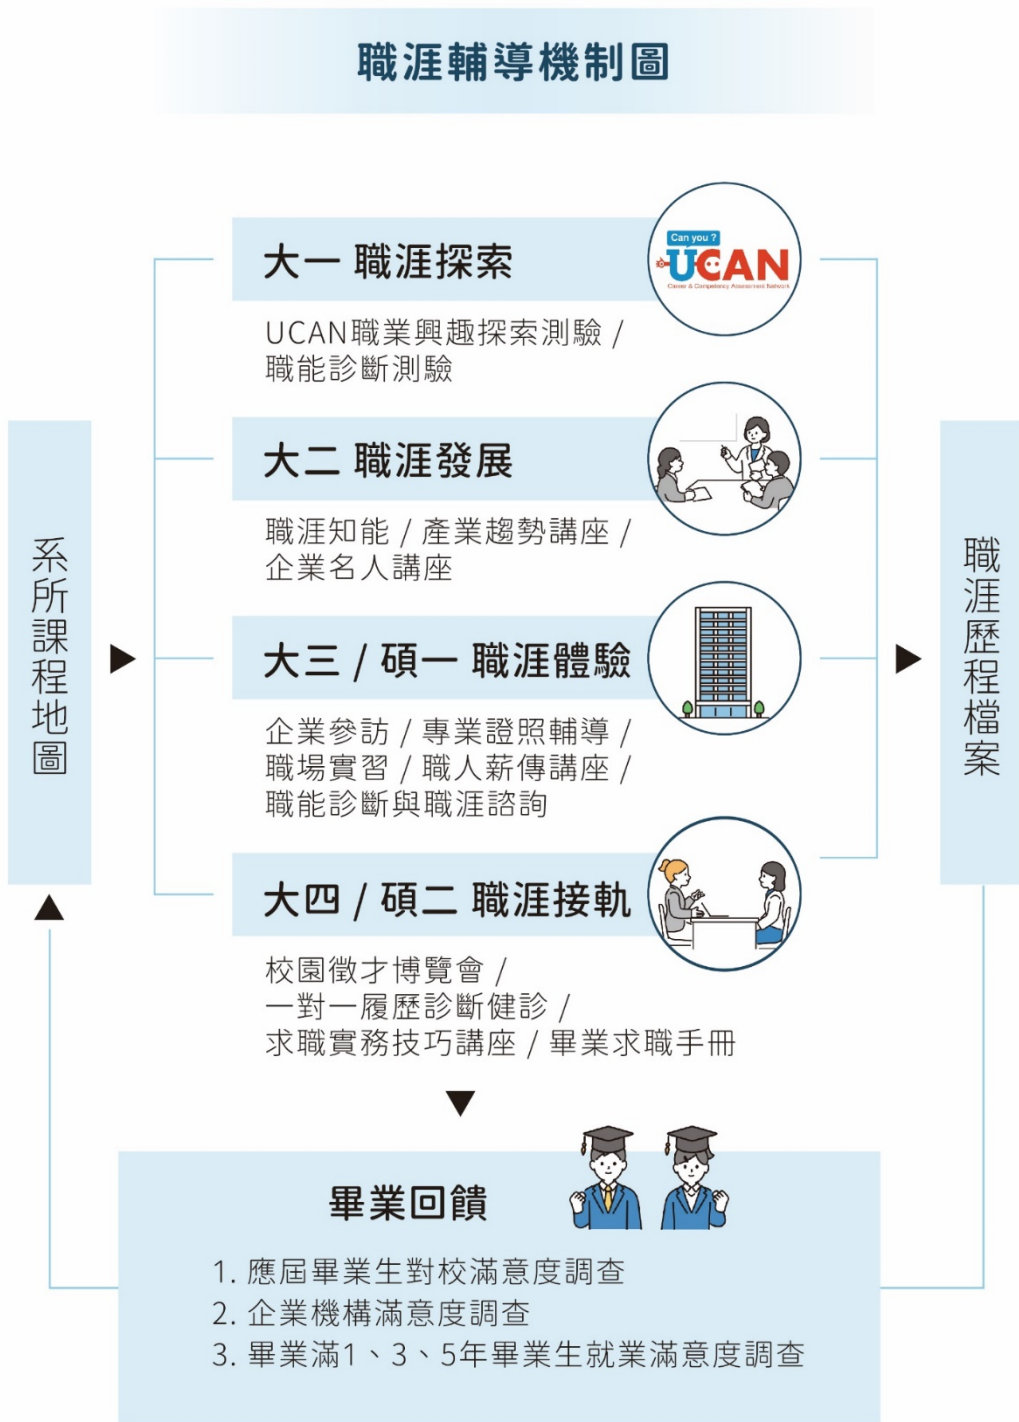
職涯輔導機制圖

系所課程地圖

大一 職涯探索

Can you ?
UCAN
Career & Competency Assessment Network

UCAN職業興趣探索測驗 / 職能診斷測驗

大二 職涯發展

職涯知能 / 產業趨勢講座 / 企業名人講座

大三 / 碩一 職涯體驗

企業參訪 / 專業證照輔導 / 職場實習 / 職人薪傳講座 / 職能診斷與職涯諮詢

大四 / 碩二 職涯接軌

校園徵才博覽會 / 一對一履歷診斷健診 / 求職實務技巧講座 / 畢業求職手冊

職涯歷程檔案

畢業回饋

1. 應屆畢業生對校滿意度調查
2. 企業機構滿意度調查
3. 畢業滿1、3、5年畢業生就業滿意度調查